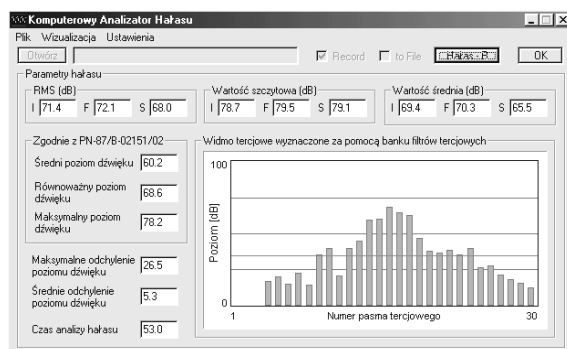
Komputerowy Analizator Hałasu

Plik Wizualizacja Ustawienia

Otwórz

Record to File Hałas: R... OK

Parametry hałasu

RMS (dB)
I 71.4 F 72.1 S 68.0

Wartość szczytowa (dB)
I 78.7 F 79.5 S 79.1

Wartość średnia (dB)
I 69.4 F 70.3 S 65.5

Zgodnie z PN-87/B-02151/02

Średni poziom dźwięku 60.2

Równoważny poziom dźwięku 68.6

Maksymalny poziom dźwięku 78.2

Maksymalne odchylenie poziomu dźwięku 26.5

Średnie odchylenie poziomu dźwięku 5.3

Czas analizy hałasu 53.0

Widmo tercjowe wyznaczone za pomocą banku filtrów tercjowych

100

Poziom [dB]

0

1 Numer pasma tercjowego 30